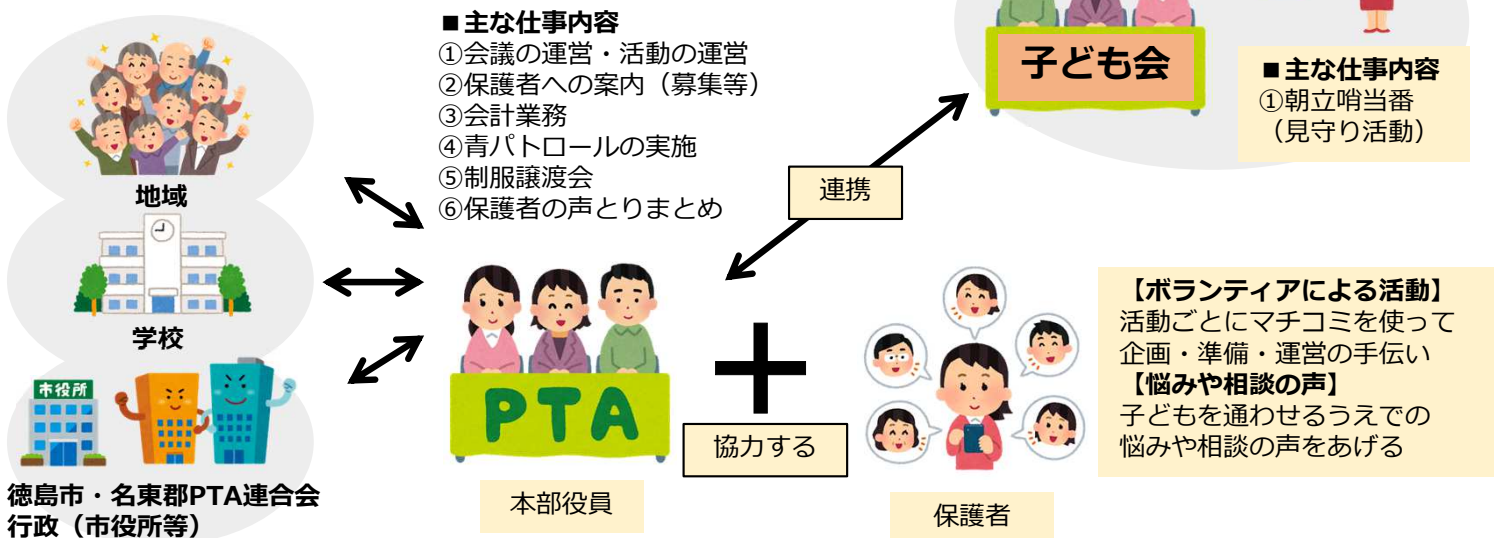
■主な仕事内容
①会議の運営・活動の運営
②保護者への案内（募集等）
③会計業務
④青パトロールの実施
⑤制服譲渡会
⑥保護者の声とりまとめ

子ども会

■主な仕事内容
①朝立哨当番
（見守り活動）

連携

地域

学校

市役所

徳島市・名東郡PTA連合会
行政（市役所等）

PTA

本部役員

協力する

保護者

【ボランティアによる活動】
活動ごとにマチコミを使って
企画・準備・運営の手伝い
【悩みや相談の声】
子どもを通わせるうえでの
悩みや相談の声をあげる